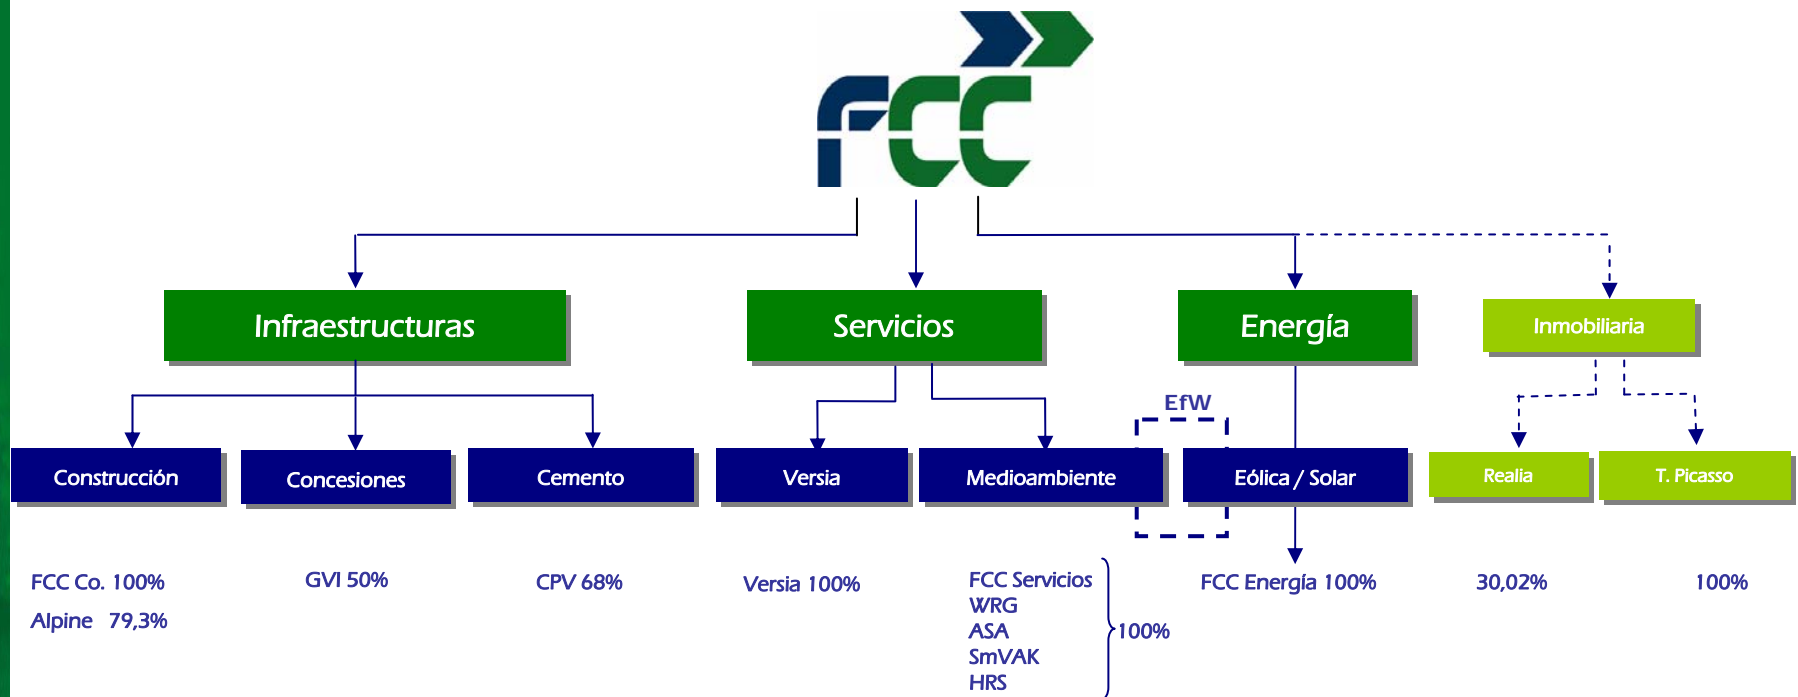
FCC

Infraestructuras

Servicios

Energía

Inmobiliaria

Construcción

Concesiones

Cemento

Versia

Medioambiente

EfW

Eólica / Solar

Realia

T. Picasso

FCC Co. 100%

Alpine 79,3%

GVI 50%

CPV 68%

Versia 100%

FCC Servicios
WRG
ASA
SmVAK
HRS

100%

FCC Energía 100%

30,02%

100%